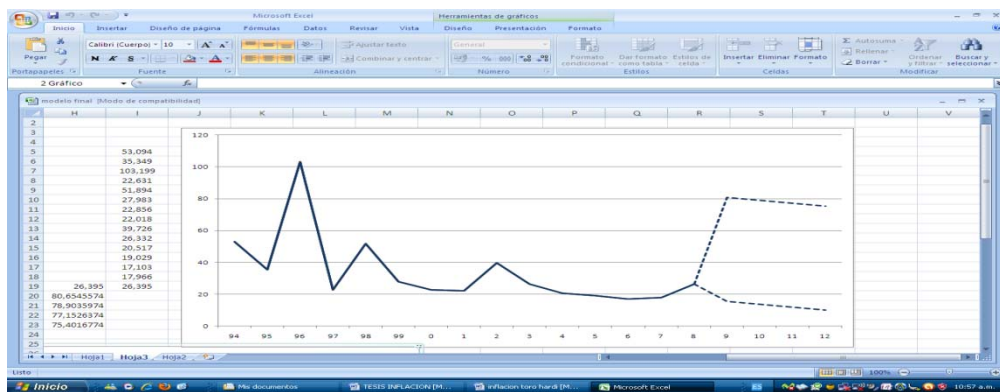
Microsoft Excel
Herramientas de gráficos

Inicio | Insertar | Diseño de página | Fórmulas | Datos | Revisar | Vista | Diseño | Presentación | Formato

Pegar
Portapapeles
Calibri (Cuerpo) 10
N K S
Fuente
Ajustar texto
Combinar y centrar
Alineación
General
Número
Formato condicional
Dar formato como tabla
Estilos de celda
Estilos
Insertar
Eliminar
Formato
Celdas
Autosuma
Rellenar
Borrar
Ordenar y filtrar
Buscar y seleccionar
Modificar

2 Gráfico
fx

modelo final [Modo de compatibilidad]

| | H | I |
|---|---|---|
| 2 | | |
| 3 | | |
| 4 | | |
| 5 | | 53,094 |
| 6 | | 35,349 |
| 7 | | 103,199 |
| 8 | | 22,631 |
| 9 | | 51,894 |
| 10 | | 27,983 |
| 11 | | 22,856 |
| 12 | | 22,018 |
| 13 | | 39,726 |
| 14 | | 26,332 |
| 15 | | 20,517 |
| 16 | | 19,029 |
| 17 | | 17,103 |
| 18 | | 17,966 |
| 19 | 26,395 | 26,395 |
| 20 | 80,6545574 | |
| 21 | 78,9035974 | |
| 22 | 77,1526374 | |
| 23 | 75,4016774 | |
| 24 | | |
| 25 | | |

J K L M N O P Q R S T U V

120
100
80
60
40
20
0
94 95 96 97 98 99 0 1 2 3 4 5 6 7 8 9 10 11 12

Hoja1 | Hoja3 | Hoja2

Listo
100%

Inicio
Mis documentos
TESIS INFLACION [M...
inflacion toro hardi [M...
Microsoft Excel
10:57 a.m.